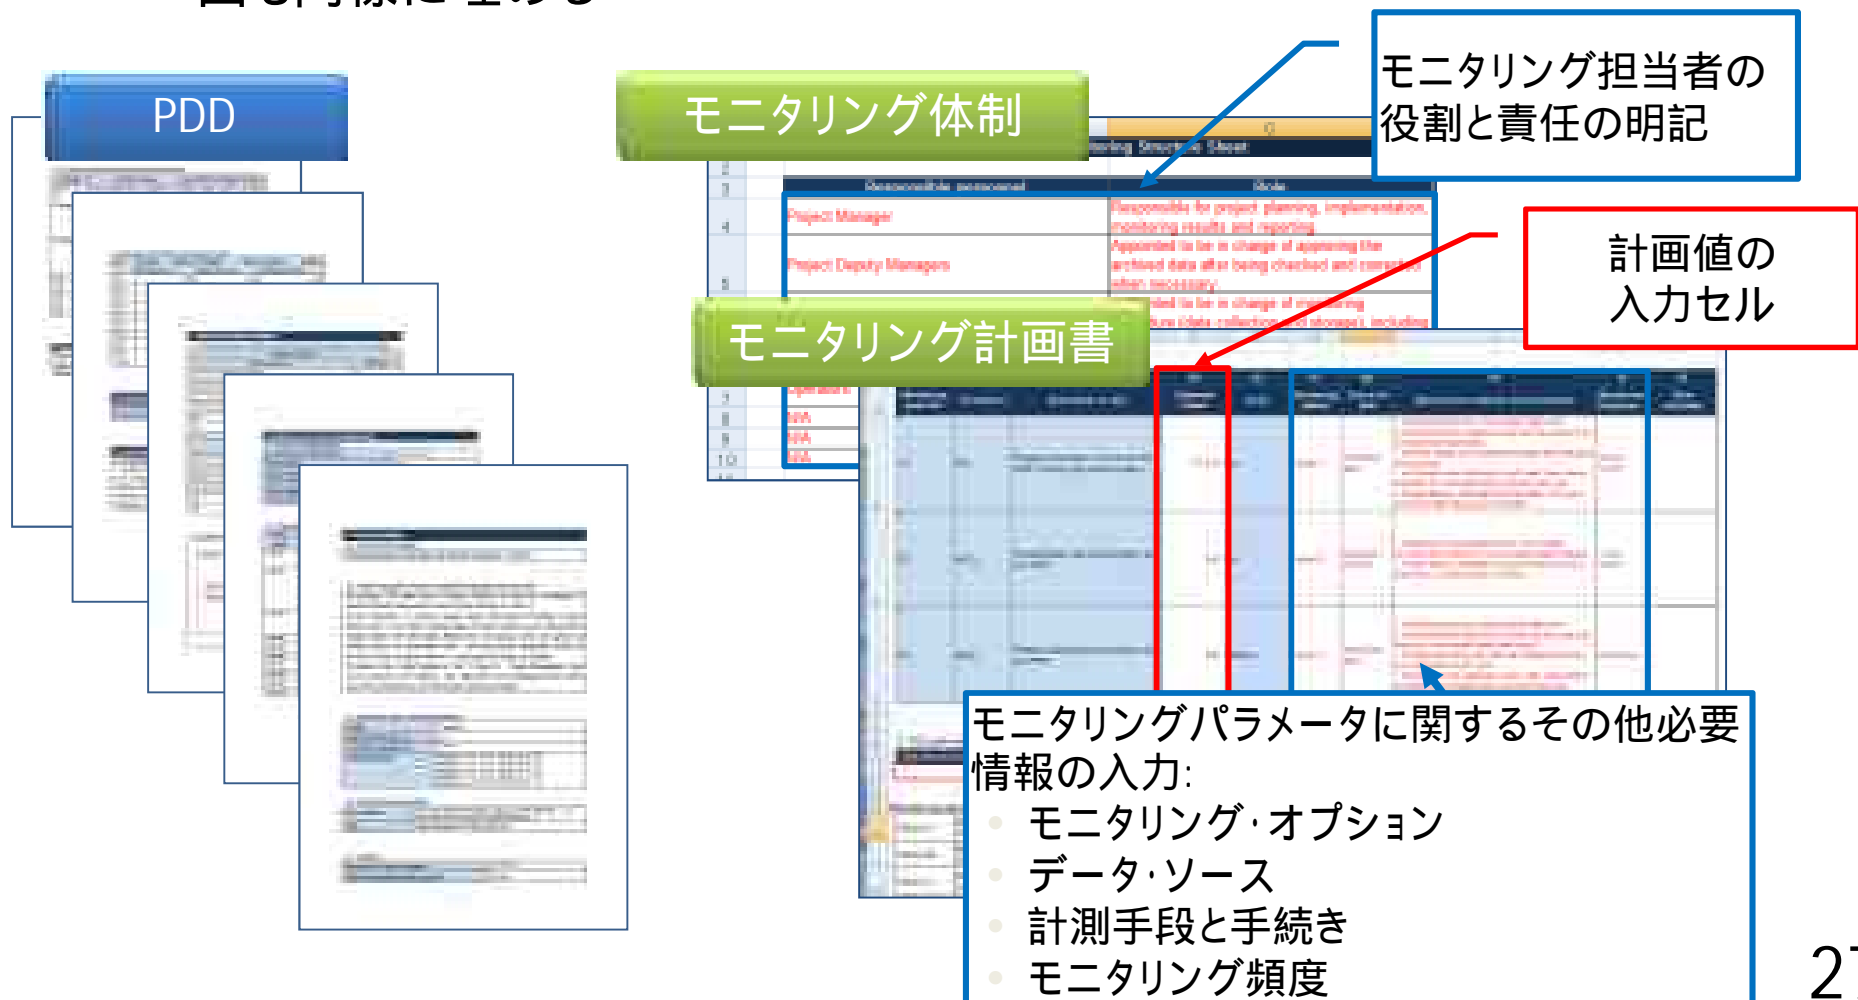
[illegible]

PDD

モニタリング体制

Monitoring Structure Sheet

Responsible personnel | Role

Project Manager

Responsible for project planning, implementation, monitoring results and reporting

Project Deputy Managers

Appointed to be in charge of approving the archived data after being checked and corrected when necessary

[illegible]

N/A
N/A
N/A

モニタリング担当者の役割と責任の明記

計画値の入力セル

モニタリング計画書

モニタリングパラメータに関するその他必要情報の入力:
• モニタリング・オプション
• データ・ソース
• 計測手段と手続き
• モニタリング頻度

27